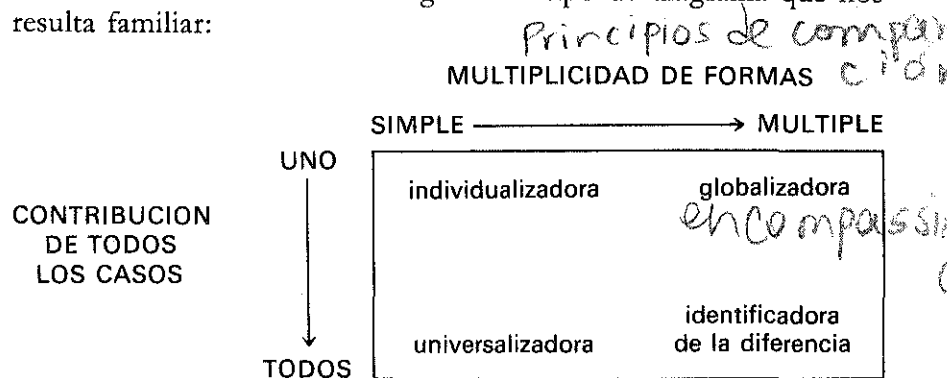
resulta familiar: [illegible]

Principios de compara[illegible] ción

MULTIPLICIDAD DE FORMAS

SIMPLE → MULTIPLE

UNO

CONTRIBUCION DE TODOS LOS CASOS

TODOS

| | |
|---|---|
| individualizadora | globalizadora encompassi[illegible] |
| universalizadora | identificadora de la diferencia |